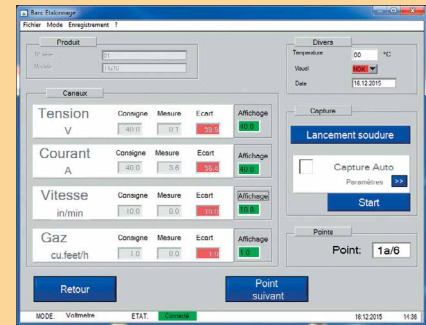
Banc Etalonnage

Fichier Mode Enregistrement ?

Produit

N° série 01

Modèle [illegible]

Divers

Température 00 °C

Voeuil NOK

Date 16.12.2015

Canaux

Tension
V

Consigne 40.0
Mesure 0.1
Ecart -39.9
Affichage 40.6

Courant
A

Consigne 40.0
Mesure 3.6
Ecart -36.4
Affichage 40.6

Vitesse
in/min

Consigne 10.0
Mesure 0.0
Ecart -10.0
Affichage 10.6

Gaz
cu.feet/h

Consigne 1.0
Mesure 0.0
Ecart -1.0
Affichage 1.0

Capture

Lancement soudure

Capture Auto

Paramètres >>

Start

Points

Point: 1a/6

Retour

Point suivant

MODE: Voltmetre ETAT: Connecté 16.12.2015 14:36